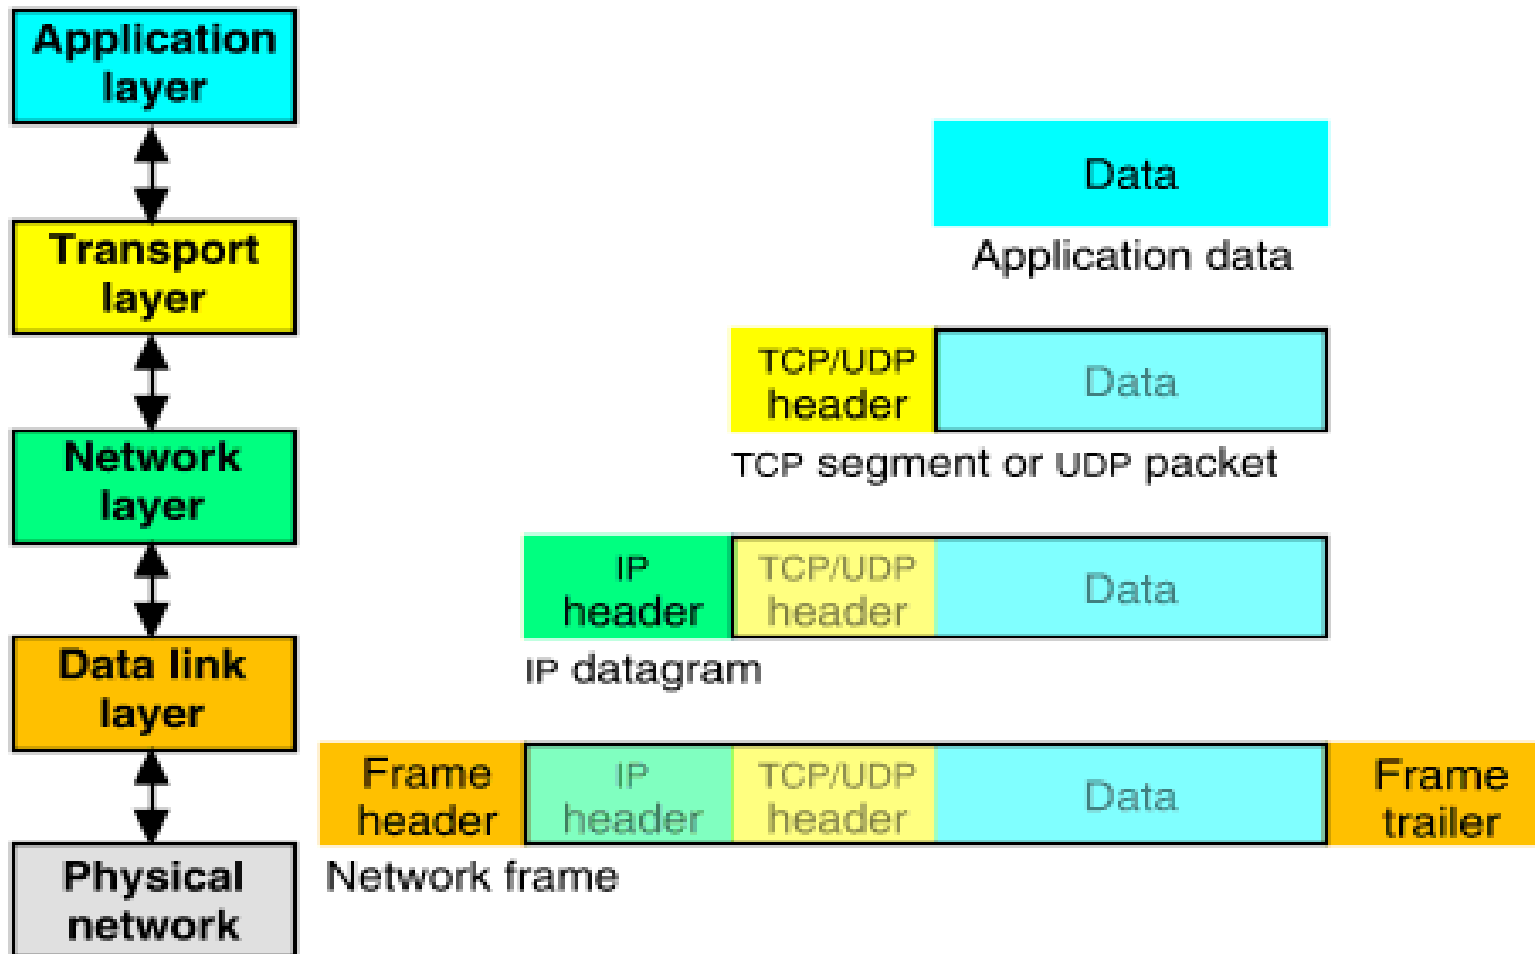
Application layer

Transport layer

Network layer

Data link layer

Physical network

Data

Application data

TCP/UDP header

Data

TCP segment or UDP packet

IP header

TCP/UDP header

Data

IP datagram

Frame header

IP header

TCP/UDP header

Data

Frame trailer

Network frame